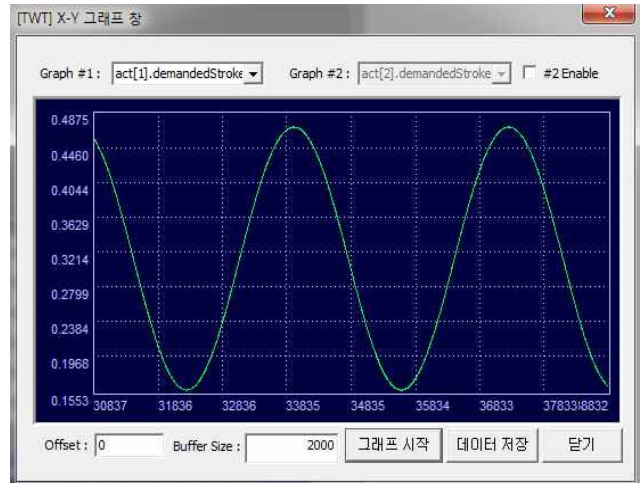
[TWT] X-Y 그래프 창

Graph #1 : act[1].demandedStroke

Graph #2 : act[2].demandedStroke

#2 Enable

0.4875
0.4460
0.4044
0.3629
0.3214
0.2799
0.2384
0.1968
0.1553

30837 31836 32836 33835 34835 35834 36833 37833 38832

Offset : 0

Buffer Size : 2000

그래프 시작

데이터 저장

닫기